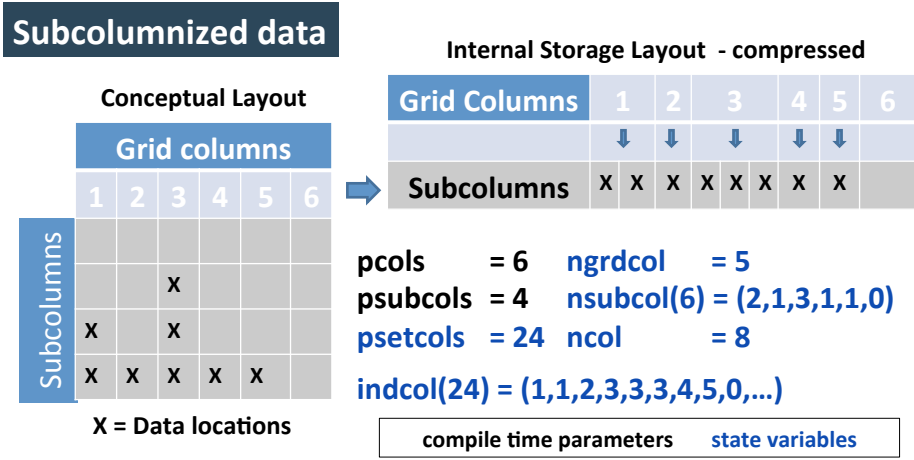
Subcolumnized data

Conceptual Layout

| | Grid columns | | | | | |
|---|---|---|---|---|---|---|
| | 1 | 2 | 3 | 4 | 5 | 6 |
| Subcolumns | | | | | | |
| | | | X | | | |
| | X | | X | | | |
| | X | X | X | X | X | |

X = Data locations

Internal Storage Layout - compressed

| Grid Columns | 1 | | 2 | 3 | | | 4 | 5 | 6 |
|---|---|---|---|---|---|---|---|---|---|
| | ⬇ | | ⬇ | ⬇ | | | ⬇ | ⬇ | |
| Subcolumns | X | X | X | X | X | X | X | X | |

pcols = 6 ngrdcol = 5
psubcols = 4 nsubcol(6) = (2,1,3,1,1,0)
psetcols = 24 ncol = 8
indcol(24) = (1,1,2,3,3,3,4,5,0,…)

compile time parameters state variables